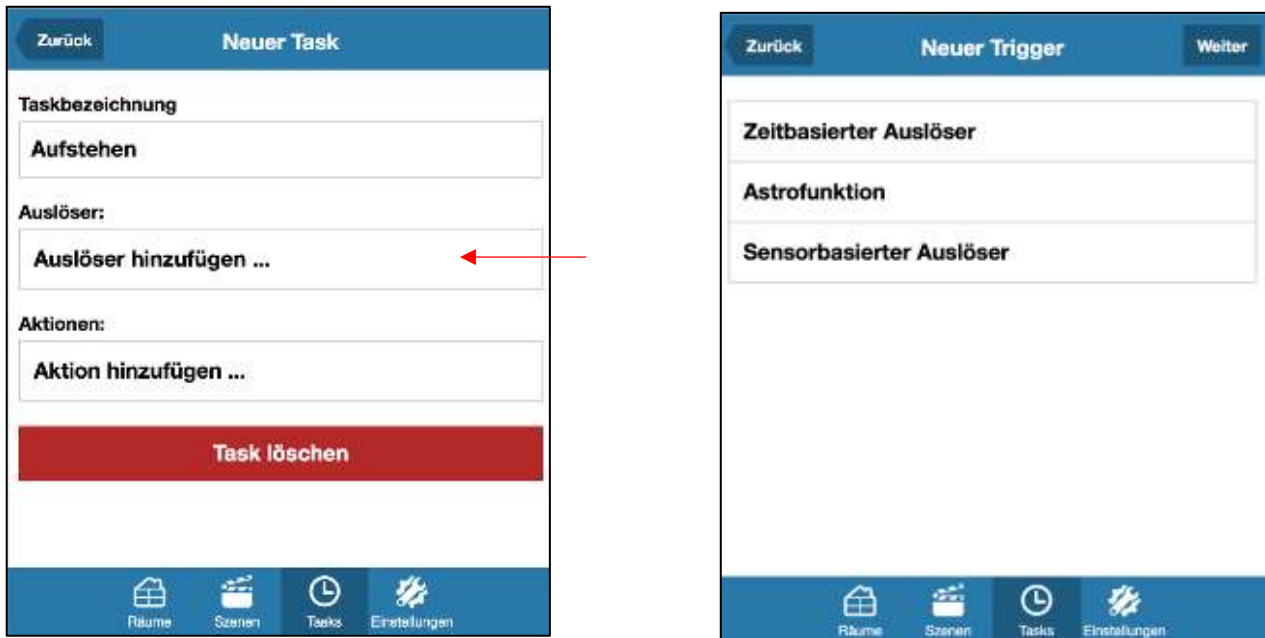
Zurück

Neuer Task

Taskbezeichnung

Aufstehen

Auslöser:

Auslöser hinzufügen ...

Aktionen:

Aktion hinzufügen ...

Task löschen

Räume Szenen Tasks Einstellungen

Zurück

Neuer Trigger

Weiter

Zeitbasierter Auslöser

Astrofunktion

Sensorbasierter Auslöser

Räume Szenen Tasks Einstellungen